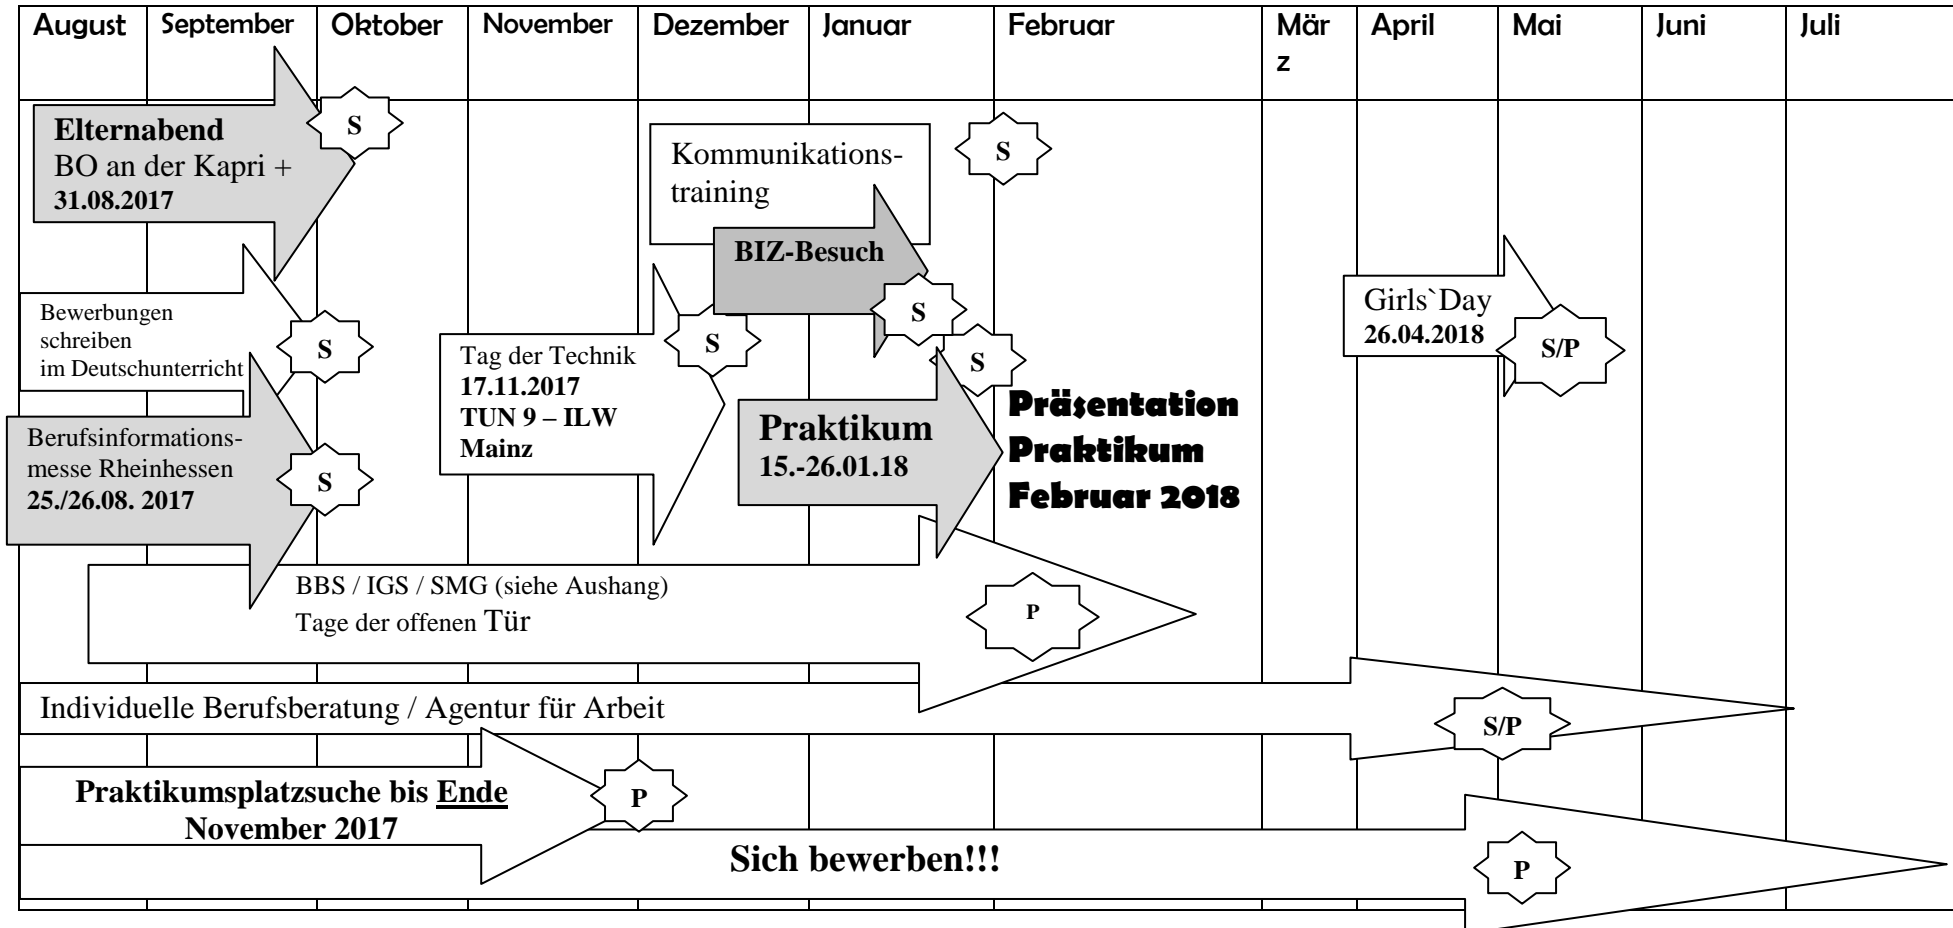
| August | September | Oktober | November | Dezember | Januar | Februar | März | April | Mai | Juni | Juli |
|---|---|---|---|---|---|---|---|---|---|---|---|

**Elternabend**
BO an der Kapri +
**31.08.2017**

S

Kommunikations-training

S

**BIZ-Besuch**

S

Bewerbungen schreiben im Deutschunterricht

S

Tag der Technik
**17.11.2017**
**TUN 9 – ILW Mainz**

S

Girls`Day
**26.04.2018**

S/P

S

Berufsinformations-messe Rheinhessen
**25./26.08. 2017**

S

**Praktikum**
**15.-26.01.18**

**Präsentation Praktikum Februar 2018**

BBS / IGS / SMG (siehe Aushang)
Tage der offenen Tür

P

Individuelle Berufsberatung / Agentur für Arbeit

S/P

**Praktikumsplatzsuche bis Ende November 2017**

P

**Sich bewerben!!!**

P